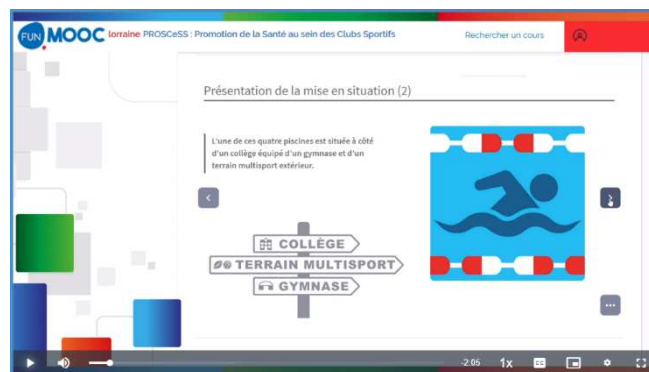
FUN MOOC lorraine PROSCeSS : Promotion de la Santé au sein des Clubs Sportifs

Rechercher un cours

Présentation de la mise en situation (2)

L'une de ces quatre piscines est située à côté d'un collège équipé d'un gymnase et d'un terrain multisport extérieur.

COLLÈGE
TERRAIN MULTISPORT
GYMNASE

-2:05
1x